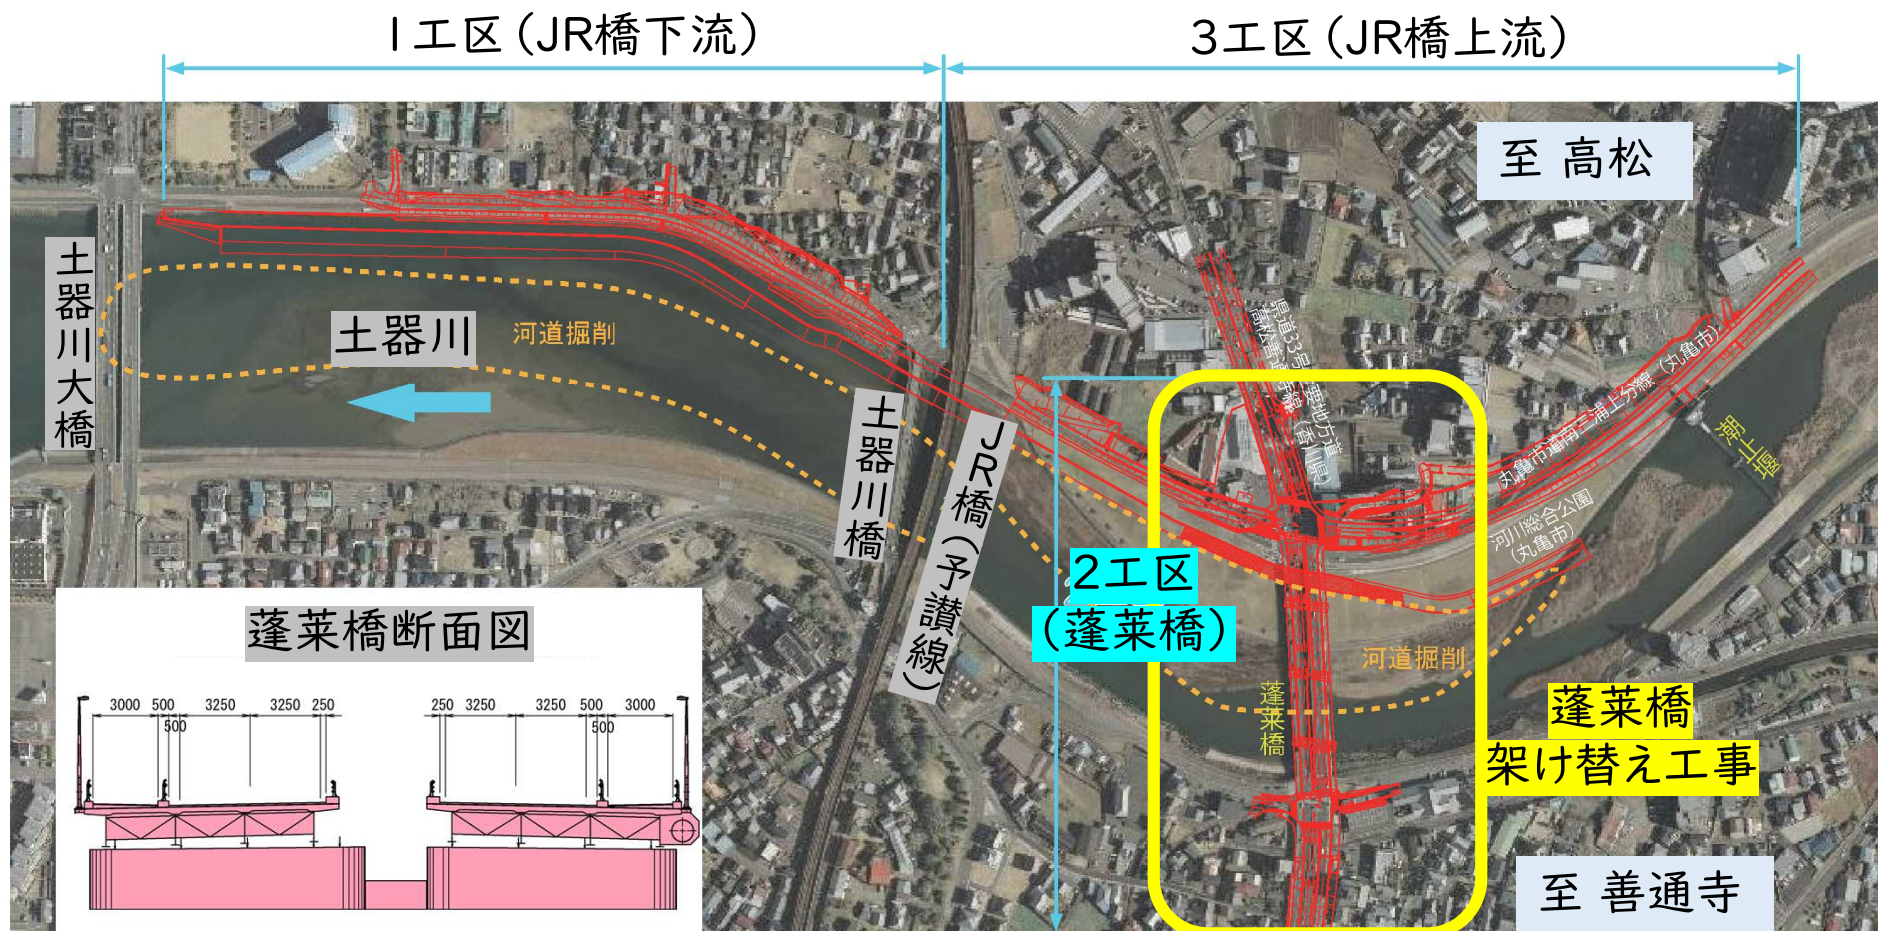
1工区（JR橋下流）

3工区（JR橋上流）

至 高松

土器川大橋

土器川

河道掘削

土器川橋

JR橋（予讃線）

県道33号善通寺府中線（香川県）

丸亀市道南三浦上分線（丸亀市）

県道33号

河川総合公園（丸亀市）

2工区（蓬莱橋）

河道掘削

蓬莱橋

蓬莱橋架け替え工事

至 善通寺

蓬莱橋断面図

| 3000 | 500 | 3250 | 3250 | 250 |
|---|---|---|---|---|
| | 500 | | | |

| 250 | 3250 | 3250 | 500 | 3000 |
|---|---|---|---|---|
| | | | 500 | |